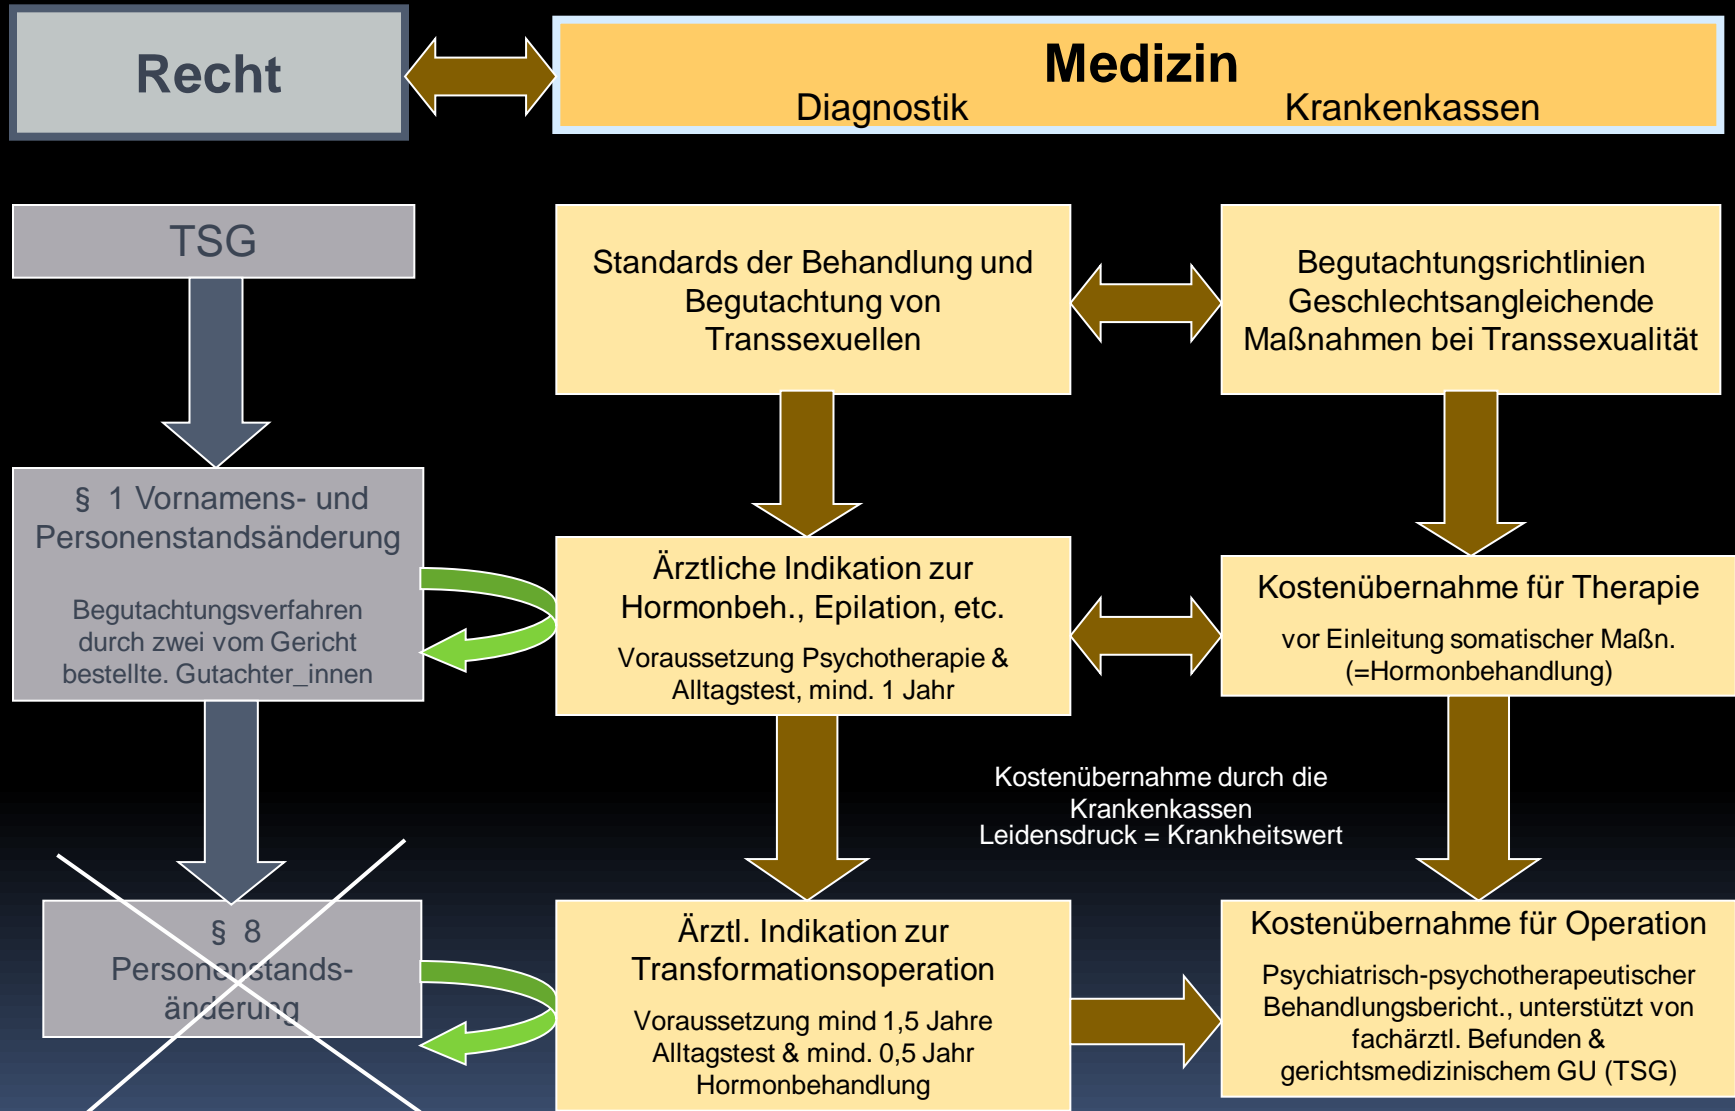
Recht

Medizin

Diagnostik

Krankenkassen

TSG

Standards der Behandlung und Begutachtung von Transsexuellen

Begutachtungsrichtlinien Geschlechtsangleichende Maßnahmen bei Transsexualität

§ 1 Vornamens- und Personenstandsänderung

Begutachtungsverfahren durch zwei vom Gericht bestellte. Gutachter_innen

Ärztliche Indikation zur Hormonbeh., Epilation, etc.

Voraussetzung Psychotherapie & Alltagstest, mind. 1 Jahr

Kostenübernahme für Therapie

vor Einleitung somatischer Maßn. (=Hormonbehandlung)

Kostenübernahme durch die Krankenkassen
Leidensdruck = Krankheitswert

§ 8 Personenstands-änderung

Ärztl. Indikation zur Transformationsoperation

Voraussetzung mind 1,5 Jahre Alltagstest & mind. 0,5 Jahr Hormonbehandlung

Kostenübernahme für Operation

Psychiatrisch-psychotherapeutischer Behandlungsbericht., unterstützt von fachärztl. Befunden & gerichtsmedizinischem GU (TSG)